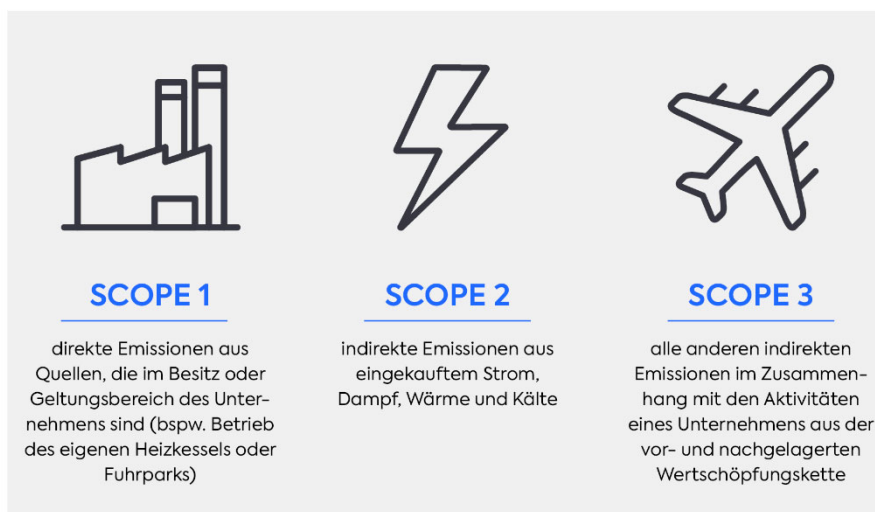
SCOPE 1

direkte Emissionen aus Quellen, die im Besitz oder Geltungsbereich des Unternehmens sind (bspw. Betrieb des eigenen Heizkessels oder Fuhrparks)

SCOPE 2

indirekte Emissionen aus eingekauftem Strom, Dampf, Wärme und Kälte

SCOPE 3

alle anderen indirekten Emissionen im Zusammenhang mit den Aktivitäten eines Unternehmens aus der vor- und nachgelagerten Wertschöpfungskette